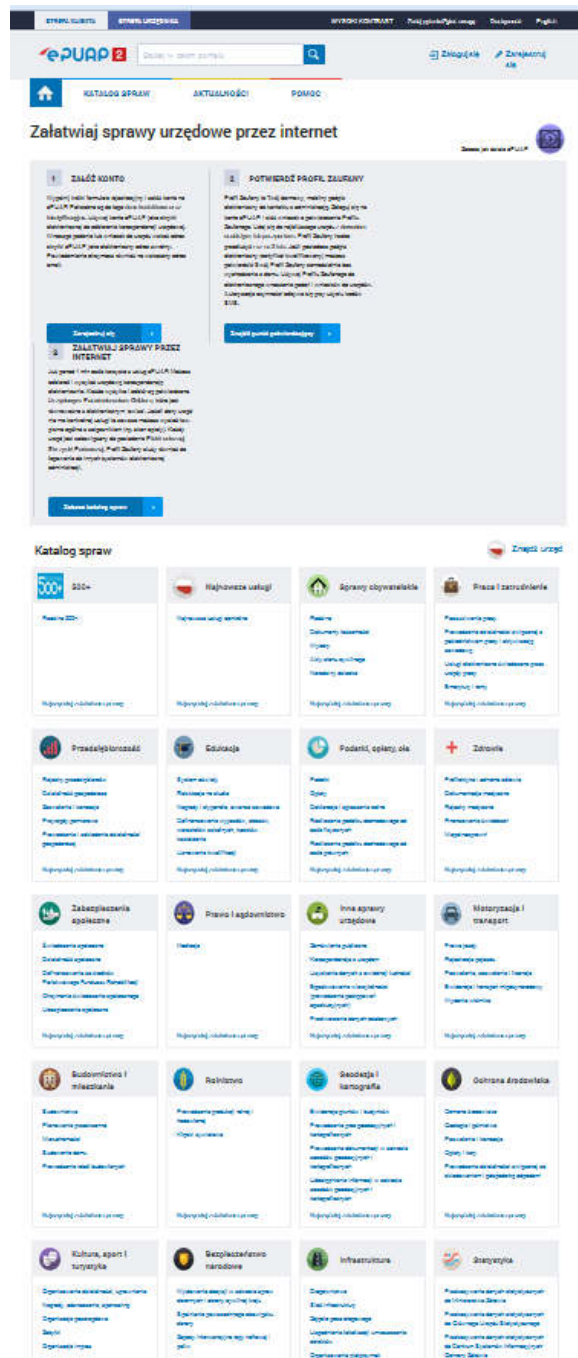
STREFA KLIENTA STREFA URZĘDNIKA

WYSOKI KONTRAST Rozmiar czcionki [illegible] Dostępność Pomoc

ePUAP2 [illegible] Zaloguj się Zarejestruj się

KATALOG SPRAW AKTUALNOŚCI POMOC

Załatwiaj sprawy urzędowe przez internet

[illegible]

1 ZAŁÓŻ KONTO

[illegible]

Zarejestruj się

2 POTWIERDŹ PROFIL ZAUFANY

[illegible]

Znajdź punkt potwierdzający

3 ZAŁATWIAJ SPRAWY PRZEZ INTERNET

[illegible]

Zobacz katalog spraw

Katalog spraw

Znajdź urząd

500+

Najnowsze usługi

Sprawy obywatelskie

Praca i zatrudnienie

Przedsiębiorczość

Edukacja

Podatki, opłaty, cła

Zdrowie

Zabezpieczenia społeczne

Prawo i sądownictwo

Inne sprawy urzędowe

Motoryzacja i transport

Budownictwo i mieszkanie

Rolnictwo

Geodezja i kartografia

Ochrona środowiska

Kultura, sport i turystyka

Bezpieczeństwo narodowe

Infrastruktura

Statystyka